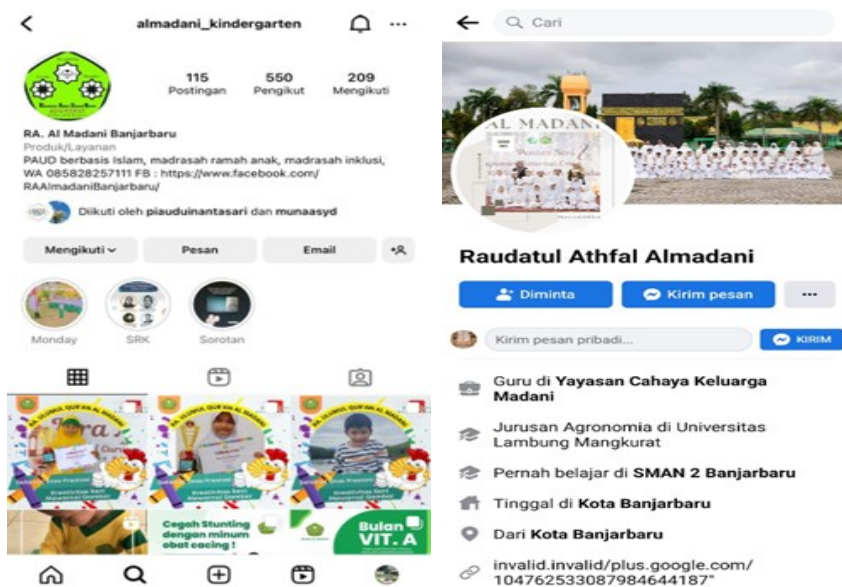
almadani_kindergarten

115 Postingan
550 Pengikut
209 Mengikuti

RA. Al Madani Banjarbaru
Produk/Layanan
PAUD berbasis Islam, madrasah ramah anak, madrasah inklusi, WA 085828257111 FB : https://www.facebook.com/RAAlmadaniBanjarbaru/

Diikuti oleh piauduinantasari dan munaasyd

Mengikuti
Pesan
Email

Monday
SRK
Sorotan

Cegah Stunting dengan minum obat cacing !
Bulan VIT. A

Cari

AL MADANI

Raudatul Athfal Almadani

Diminta
Kirim pesan
...

Kirim pesan pribadi...
KIRIM

Guru di Yayasan Cahaya Keluarga Madani
Jurusan Agronomia di Universitas Lambung Mangkurat
Pernah belajar di SMAN 2 Banjarbaru
Tinggal di Kota Banjarbaru
Dari Kota Banjarbaru
invalid.invalid/plus.google.com/104762533087984644187"